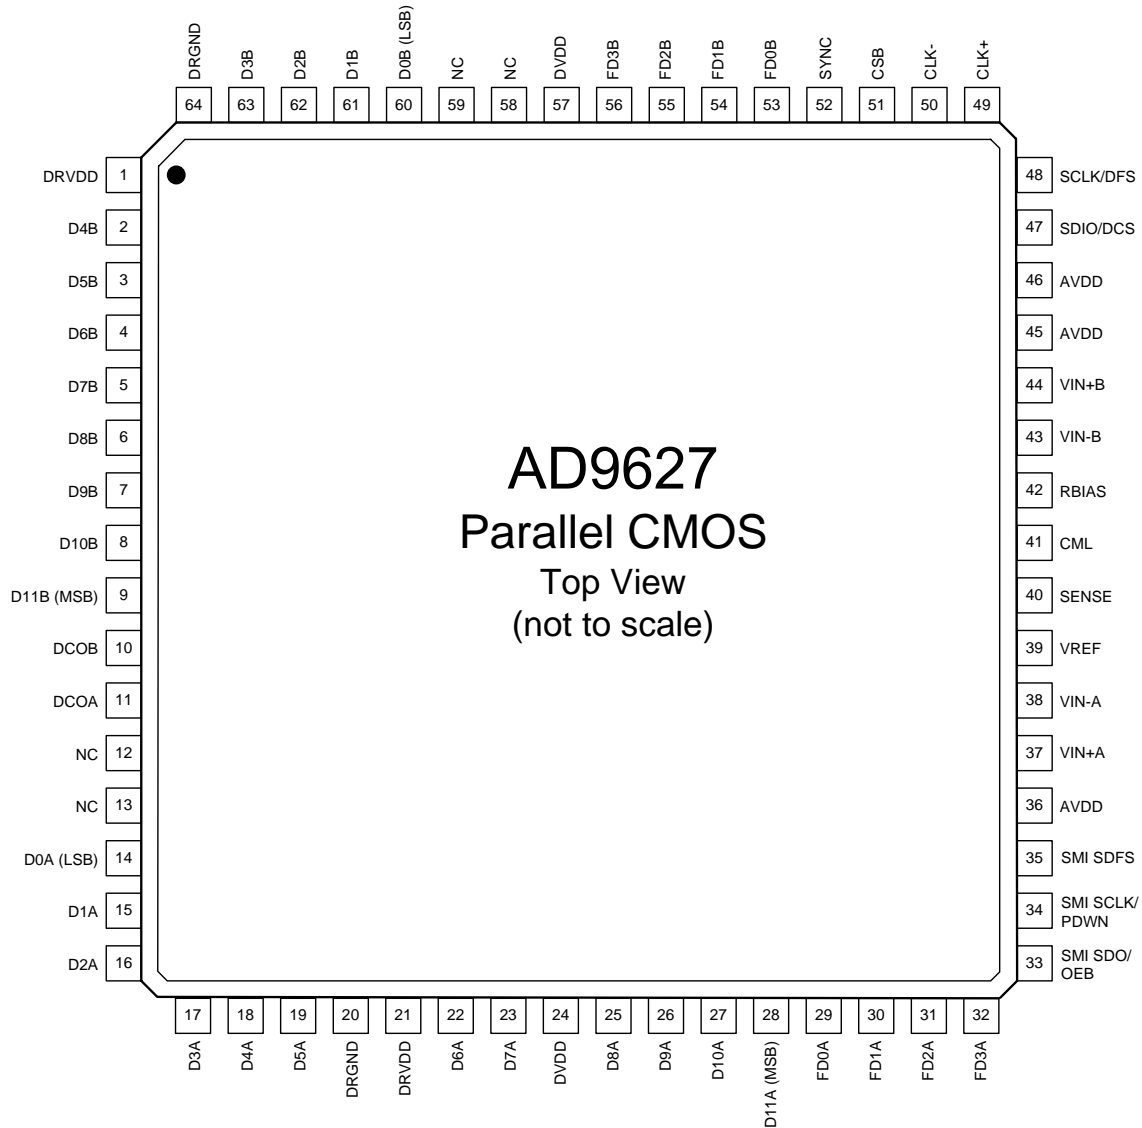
DRGND 64
D3B 63
D2B 62
D1B 61
D0B (LSB) 60
NC 59
NC 58
DVDD 57
FD3B 56
FD2B 55
FD1B 54
FD0B 53
SYNC 52
CSB 51
CLK- 50
CLK+ 49

DRVDD 1
D4B 2
D5B 3
D6B 4
D7B 5
D8B 6
D9B 7
D10B 8
D11B (MSB) 9
DCOB 10
DCOA 11
NC 12
NC 13
D0A (LSB) 14
D1A 15
D2A 16

AD9627
Parallel CMOS
Top View
(not to scale)

48 SCLK/DFS
47 SDIO/DCS
46 AVDD
45 AVDD
44 VIN+B
43 VIN-B
42 RBIAS
41 CML
40 SENSE
39 VREF
38 VIN-A
37 VIN+A
36 AVDD
35 SMI SDFS
34 SMI SCLK/PDWN
33 SMI SDO/OEB

17 D3A
18 D4A
19 D5A
20 DRGND
21 DRVDD
22 D6A
23 D7A
24 DVDD
25 D8A
26 D9A
27 D10A
28 D11A (MSB)
29 FD0A
30 FD1A
31 FD2A
32 FD3A